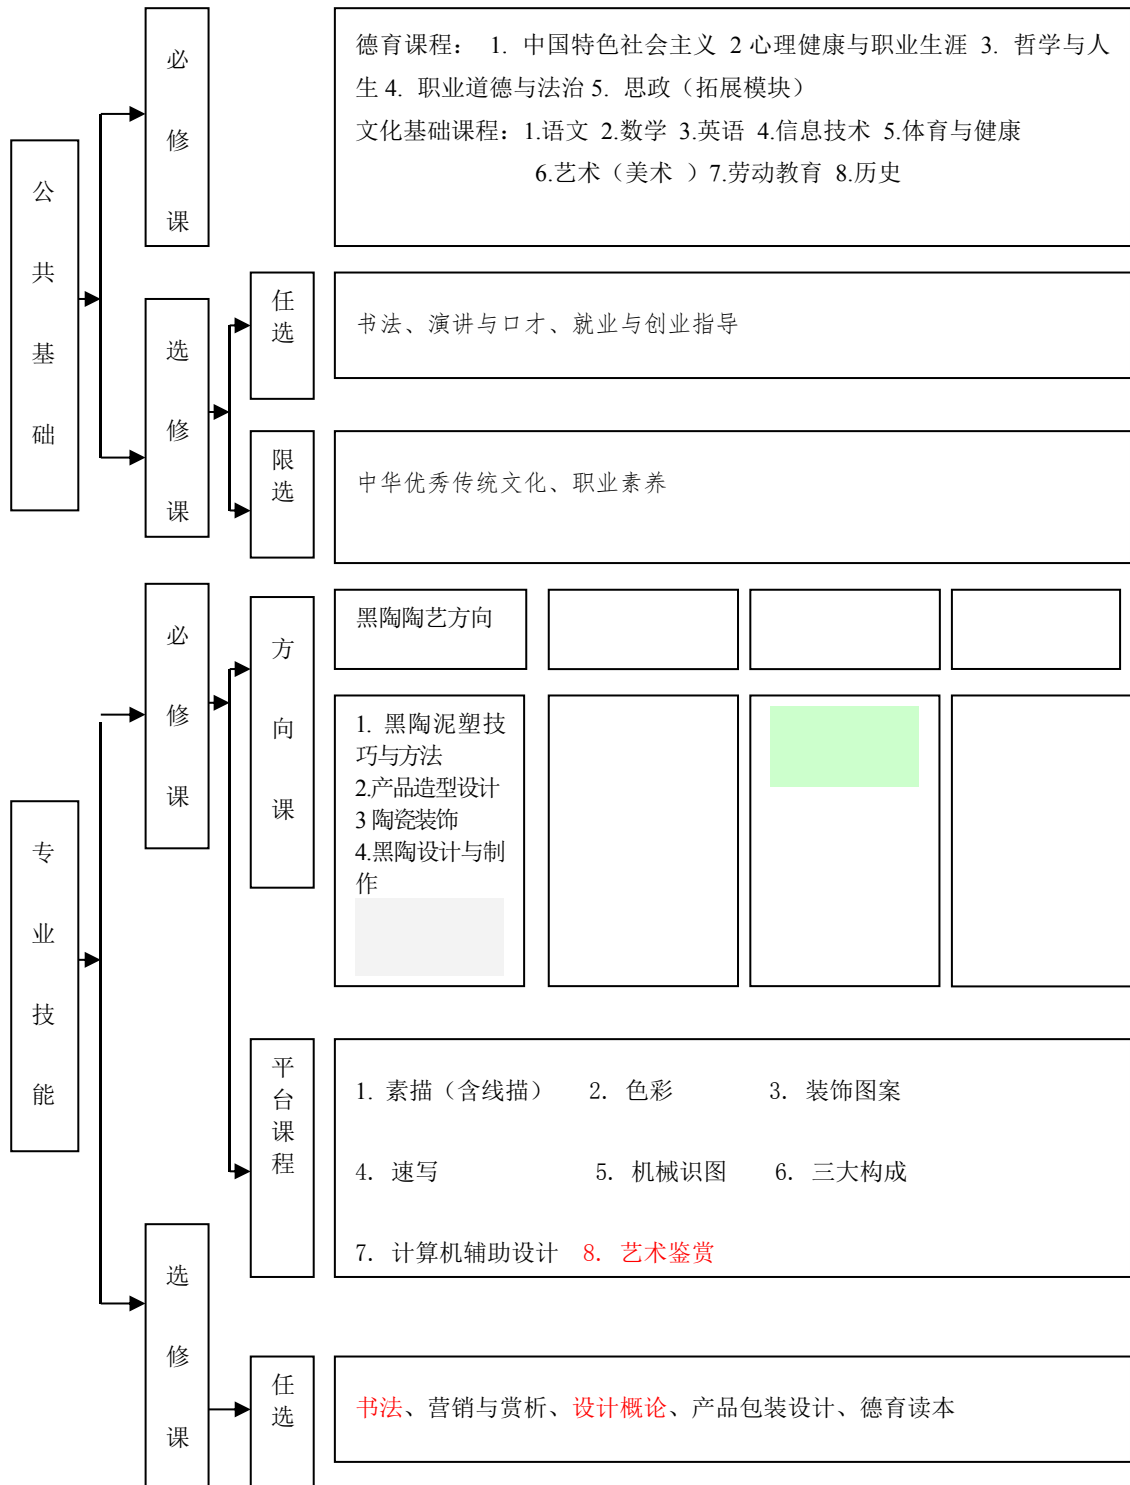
公共基础

必修课

德育课程： 1. 中国特色社会主义 2 心理健康与职业生涯 3. 哲学与人生 4. 职业道德与法治 5. 思政（拓展模块）
文化基础课程：1.语文 2.数学 3.英语 4.信息技术 5.体育与健康 6.艺术（美术 ）7.劳动教育 8.历史

选修课

任选

书法、演讲与口才、就业与创业指导

限选

中华优秀传统文化、职业素养

专业技能

必修课

方向课

黑陶陶艺方向

1. 黑陶泥塑技巧与方法
2.产品造型设计
3 陶瓷装饰
4.黑陶设计与制作

平台课程

1. 素描（含线描） 2. 色彩 3. 装饰图案
4. 速写 5. 机械识图 6. 三大构成
7. 计算机辅助设计 8. 艺术鉴赏

选修课

任选

书法、营销与赏析、设计概论、产品包装设计、德育读本